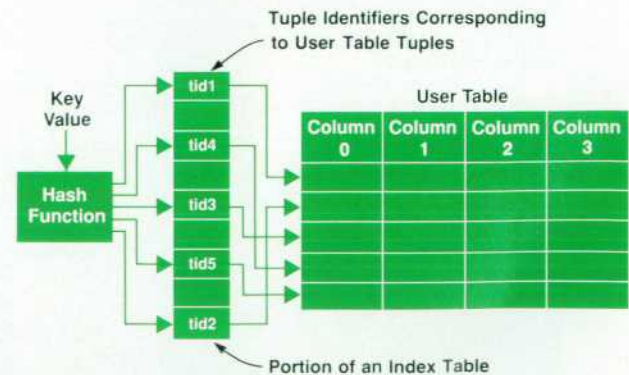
Tuple Identifiers Corresponding to User Table Tuples

Key Value

Hash Function

tid1

tid4

tid3

tid5

tid2

User Table

| Column 0 | Column 1 | Column 2 | Column 3 |
|---|---|---|---|
| | | | |
| | | | |
| | | | |
| | | | |
| | | | |

Portion of an Index Table